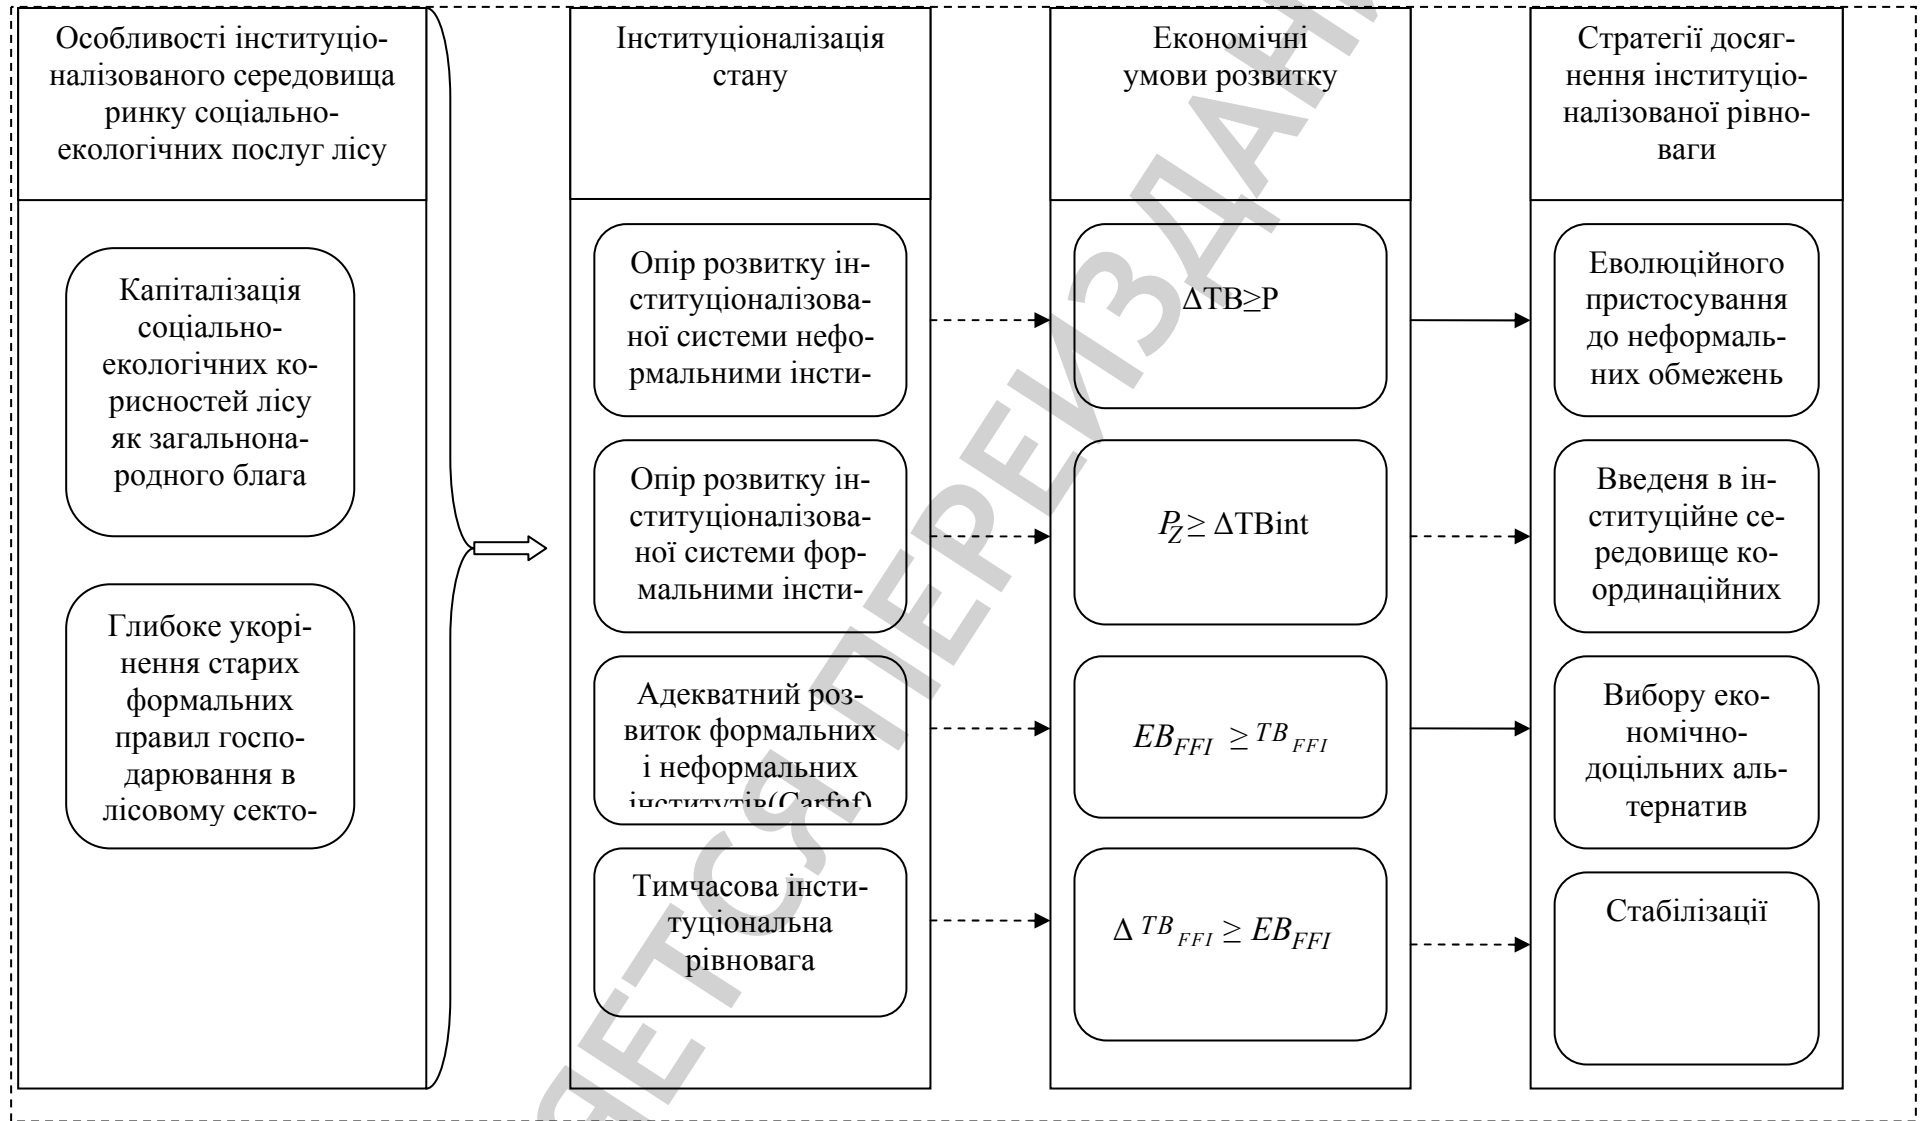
Особливості інституціоналізованого середовища ринку соціально-екологічних послуг лісу

Капіталізація соціально-екологічних корисностей лісу як загальнонародного блага

Глибоке укорінення старих формальних правил господарювання в лісовому секто-

Інституціоналізація стану

Опір розвитку інституціоналізованої системи неформальними інсти-

Опір розвитку інституціоналізованої системи формальними інсти-

Адекватний розвиток формальних і неформальних інститутів(Carfnf)

Тимчасова інституціональна рівновага

Економічні умови розвитку

$\Delta TB \geq P$

$P_Z \geq \Delta TBint$

$EB_{FFI} \geq TB_{FFI}$

$\Delta TB_{FFI} \geq EB_{FFI}$

Стратегії досягнення інституціоналізованої рівноваги

Еволюційного пристосування до неформальних обмежень

Введеня в інституційне середовище координаційних

Вибору економічно-доцільних альтернатив

Стабілізації

НЕ ПІДЛЯГАЄТЬСЯ ПЕРЕВИДАННЮ